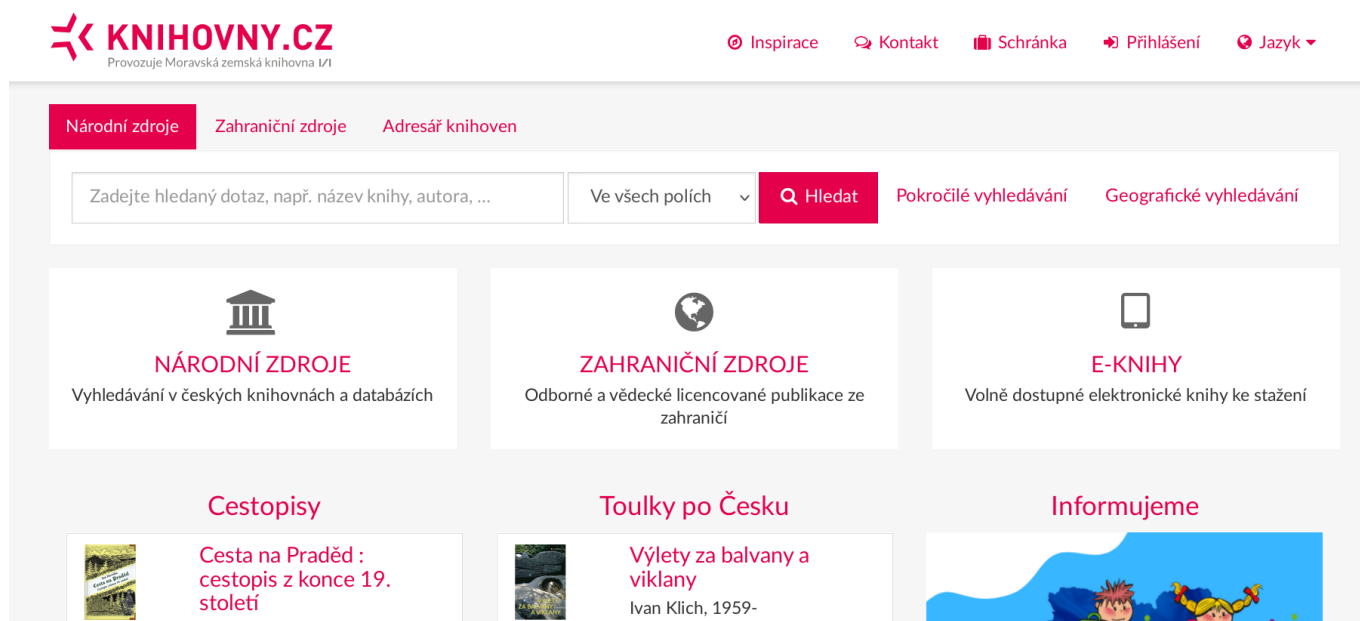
KNIHOVNY.CZ
Provozuje Moravská zemská knihovna

Inspirace  Kontakt  Schránka  Přihlášení  Jazyk

Národní zdroje  Zahraniční zdroje  Adresář knihoven

Zadejte hledaný dotaz, např. název knihy, autora, …  Ve všech polích  Hledat  Pokročilé vyhledávání  Geografické vyhledávání

NÁRODNÍ ZDROJE
Vyhledávání v českých knihovnách a databázích

ZAHRANIČNÍ ZDROJE
Odborné a vědecké licencované publikace ze zahraničí

E-KNIHY
Volně dostupné elektronické knihy ke stažení

Cestopisy

Cesta na Praděd : cestopis z konce 19. století

Toulky po Česku

Výlety za balvany a viklany
Ivan Klich, 1959-

Informujeme